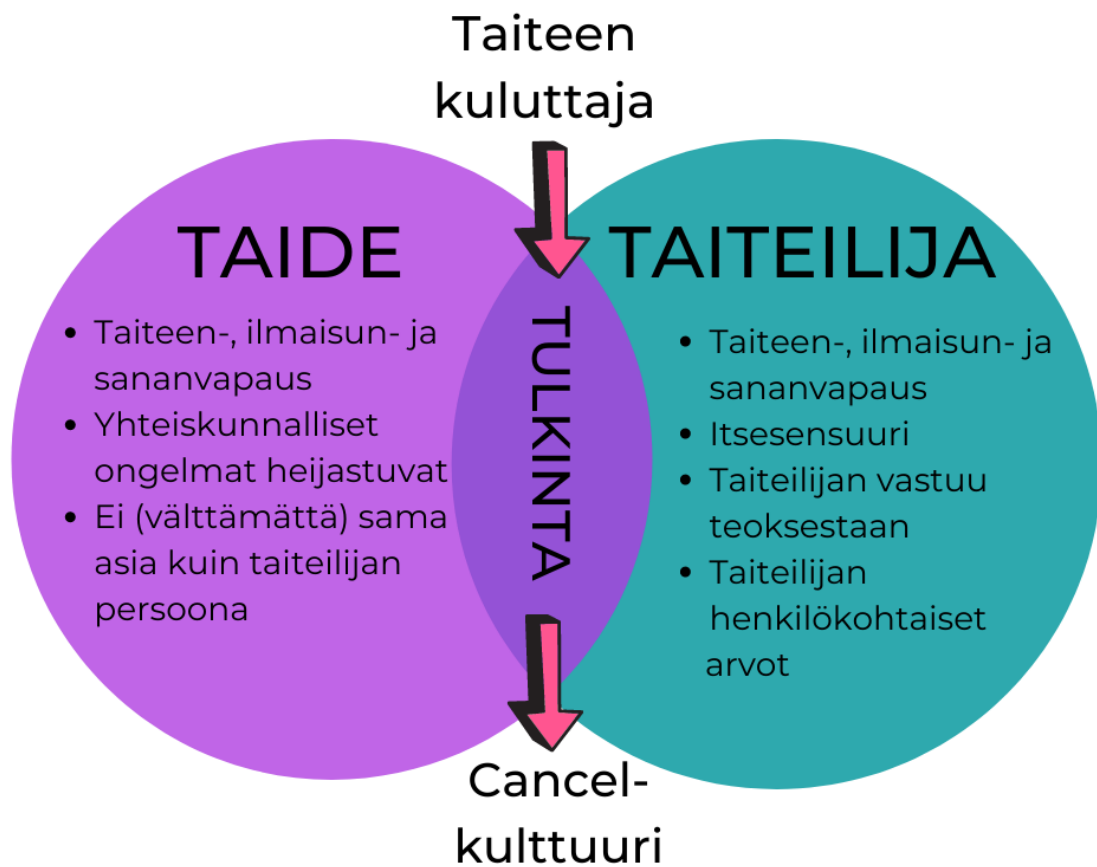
Taiteen kuluttaja

TAIDE

- Taiteen-, ilmaisun- ja sananvapaus
- Yhteiskunnalliset ongelmat heijastuvat
- Ei (välttämättä) sama asia kuin taiteilijan persoona

TULKINTA

TAITEILIJA

- Taiteen-, ilmaisun- ja sananvapaus
- Itsesensuuri
- Taiteilijan vastuu teoksestaan
- Taiteilijan henkilökohtaiset arvot

Cancel-kulttuuri